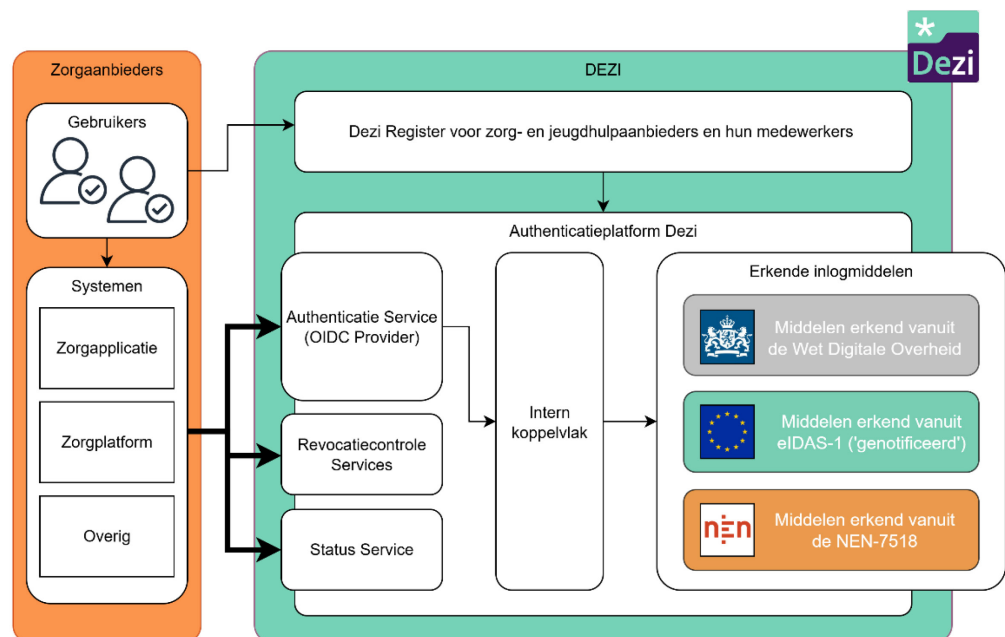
Dezi

Zorgaanbieders

Gebruikers

Systemen

Zorgapplicatie

Zorgplatform

Overig

DEZI

Dezi Register voor zorg- en jeugdhulpaanbieders en hun medewerkers

Authenticatieplatform Dezi

Authenticatie Service (OIDC Provider)

Revocatiecontrole Services

Status Service

Intern koppelvlak

Erkende inlogmiddelen

Middelen erkend vanuit de Wet Digitale Overheid

Middelen erkend vanuit eIDAS-1 ('genotificeerd')

NEN

Middelen erkend vanuit de NEN-7518